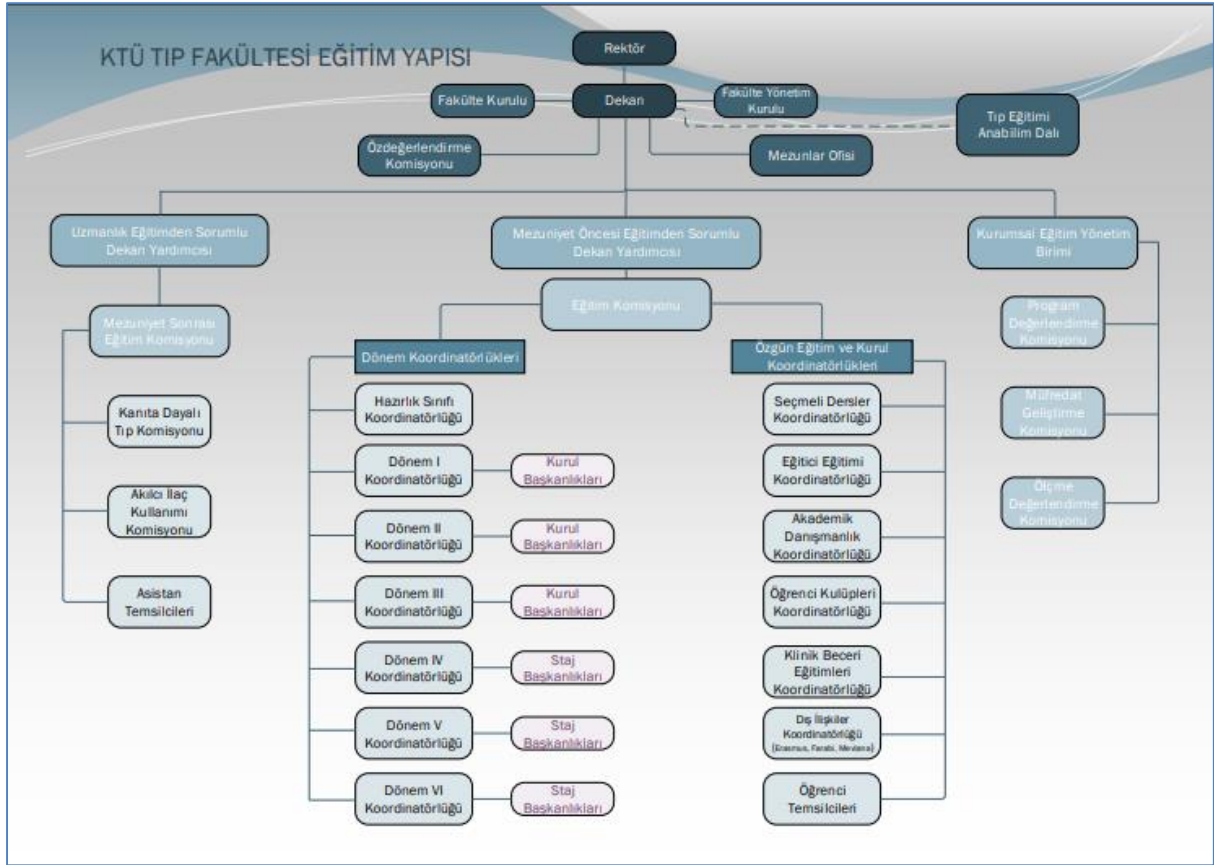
KTÜ TIP FAKÜLTESİ EĞİTİM YAPISI

Rektör

Fakülte Kurulu

Dekan

Fakülte Yönetim Kurulu

Tıp Eğitimi Anabilim Dalı

Özdeğerlendirme Komisyonu

Mezunlar Ofisi

Uzmanlık Eğitimden Sorumlu Dekan Yardımcısı

Mezuniyet Öncesi Eğitimden Sorumlu Dekan Yardımcısı

Kurumsal Eğitim Yönetim Birimi

Eğitim Komisyonu

Mezuniyet Sonrası Eğitim Komisyonu

Kanıta Dayalı Tıp Komisyonu

Akılcı İlaç Kullanımı Komisyonu

Asistan Temsilcileri

Dönem Koordinatörlükleri

Hazırlık Sınıfı Koordinatörlüğü

Dönem I Koordinatörlüğü

Kurul Başkanlıkları

Dönem II Koordinatörlüğü

Kurul Başkanlıkları

Dönem III Koordinatörlüğü

Kurul Başkanlıkları

Dönem IV Koordinatörlüğü

Staj Başkanlıkları

Dönem V Koordinatörlüğü

Staj Başkanlıkları

Dönem VI Koordinatörlüğü

Staj Başkanlıkları

Özgün Eğitim ve Kurul Koordinatörlükleri

Seçmeli Dersler Koordinatörlüğü

Eğitici Eğitimi Koordinatörlüğü

Akademik Danışmanlık Koordinatörlüğü

Öğrenci Kulüpleri Koordinatörlüğü

Klinik Beceri Eğitimleri Koordinatörlüğü

Dış İlişkiler Koordinatörlüğü (Erasmus, Farabi, Mevlana)

Öğrenci Temsilcileri

Program Değerlendirme Komisyonu

Müfredat Geliştirme Komisyonu

Ölçme Değerlendirme Komisyonu